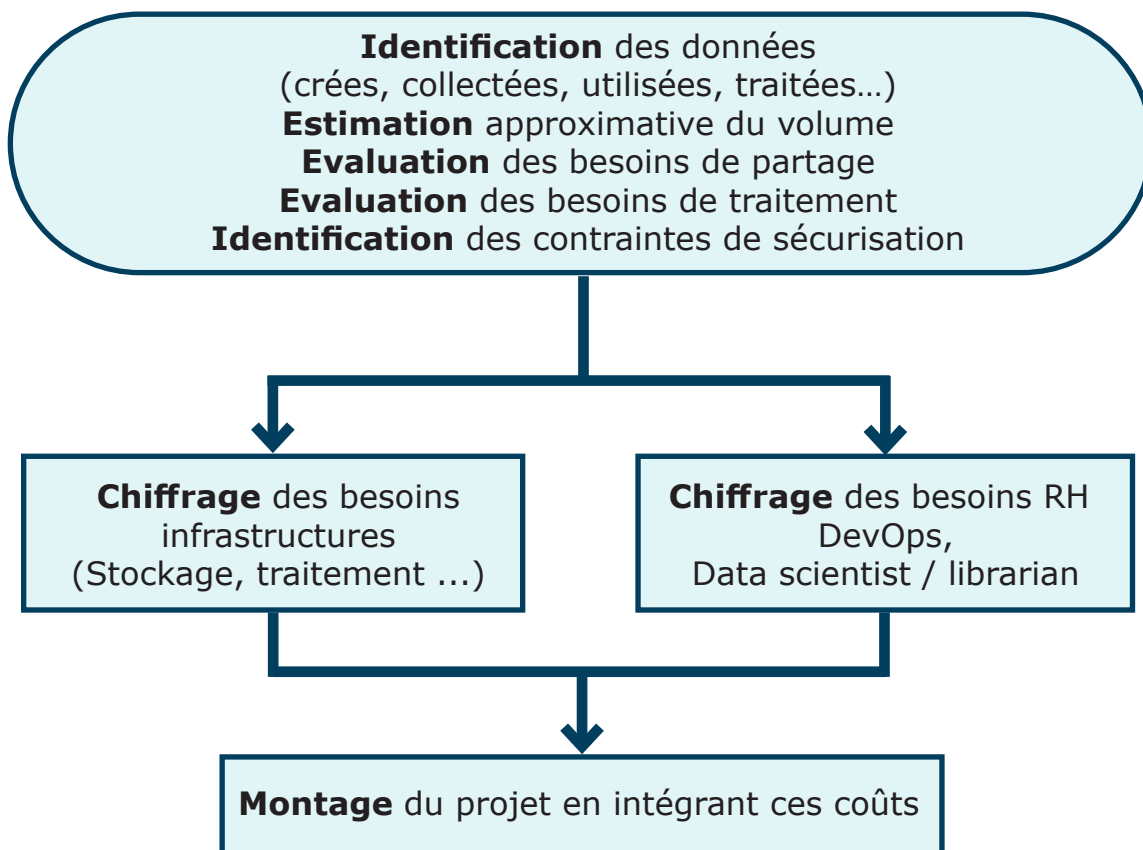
Identification des données
(crées, collectées, utilisées, traitées…)
Estimation approximative du volume
Evaluation des besoins de partage
Evaluation des besoins de traitement
Identification des contraintes de sécurisation

Chiffrage des besoins infrastructures (Stockage, traitement ...)

Chiffrage des besoins RH DevOps, Data scientist / librarian

Montage du projet en intégrant ces coûts